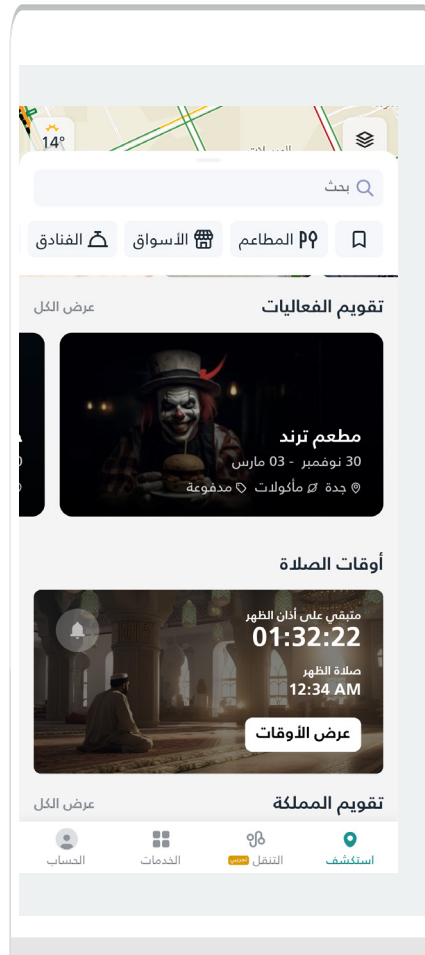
14°

بحث

المطاعم
الأسواق
الفنادق

تقويم الفعاليات
عرض الكل

مطعم ترند
30 نوفمبر - 03 مارس
جدة مأكولات مدفوعة

أوقات الصلاة

متبقي على أذان الظهر
01:32:22
صلاة الظهر
12:34 AM
عرض الأوقات

تقويم المملكة
عرض الكل

استكشف
التنقل تجريبي
الخدمات
الحساب